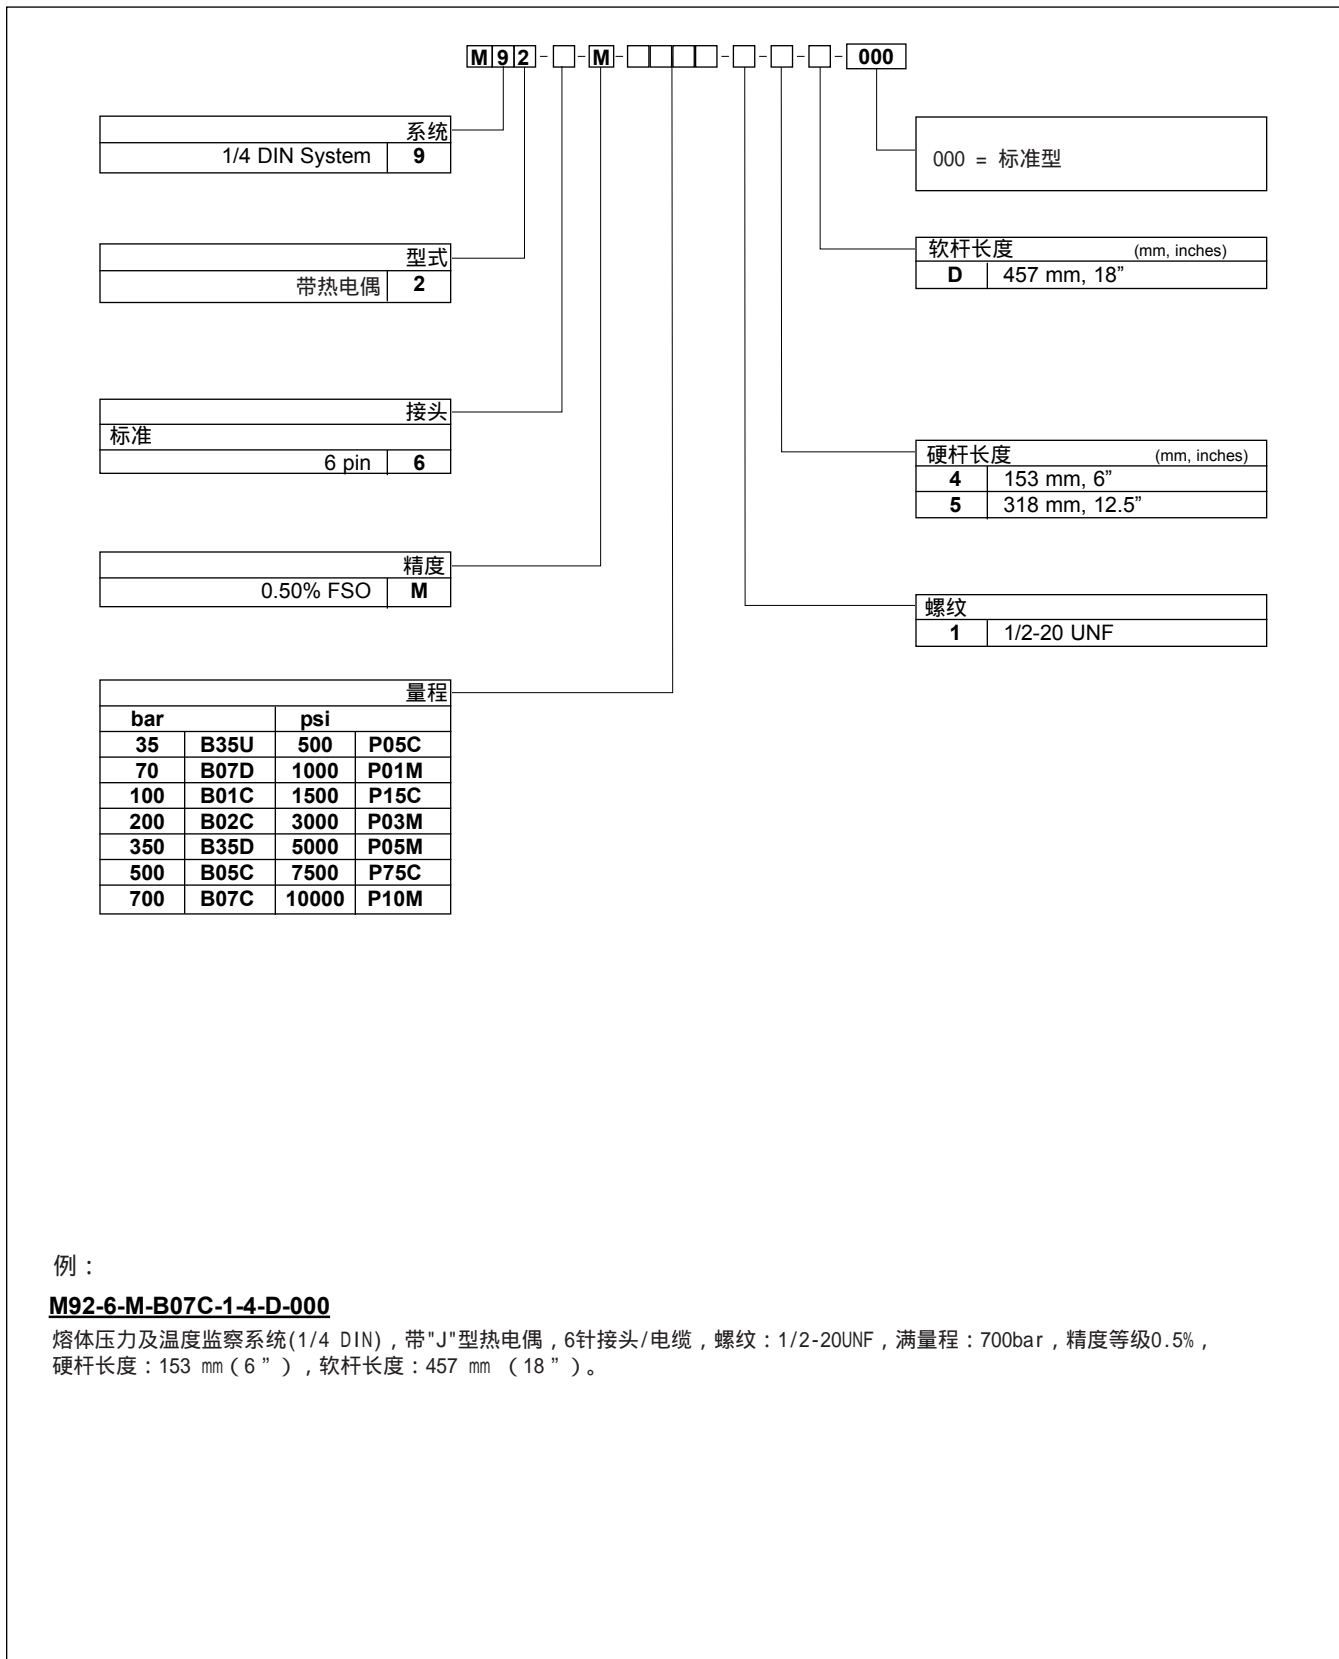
M 9 2 - □ - M - □□□□ - □ - □ - □ - 000

| 系统 | |
|---|---|
| 1/4 DIN System | 9 |

| 型式 | |
|---|---|
| 带热电偶 | 2 |

| 接头 | |
|---|---|
| 标准 | |
| 6 pin | 6 |

| 精度 | |
|---|---|
| 0.50% FSO | M |

| 量程 | | | |
|---|---|---|---|
| bar | | psi | |
| 35 | B35U | 500 | P05C |
| 70 | B07D | 1000 | P01M |
| 100 | B01C | 1500 | P15C |
| 200 | B02C | 3000 | P03M |
| 350 | B35D | 5000 | P05M |
| 500 | B05C | 7500 | P75C |
| 700 | B07C | 10000 | P10M |

000 = 标准型

| 软杆长度 | (mm, inches) |
|---|---|
| D | 457 mm, 18” |

| 硬杆长度 | (mm, inches) |
|---|---|
| 4 | 153 mm, 6” |
| 5 | 318 mm, 12.5” |

| 螺纹 | |
|---|---|
| 1 | 1/2-20 UNF |

例：

M92-6-M-B07C-1-4-D-000

熔体压力及温度监察系统(1/4 DIN)，带"J"型热电偶，6针接头/电缆，螺纹：1/2-20UNF，满量程：700bar，精度等级0.5%，硬杆长度：153 mm（6”），软杆长度：457 mm （18”）。